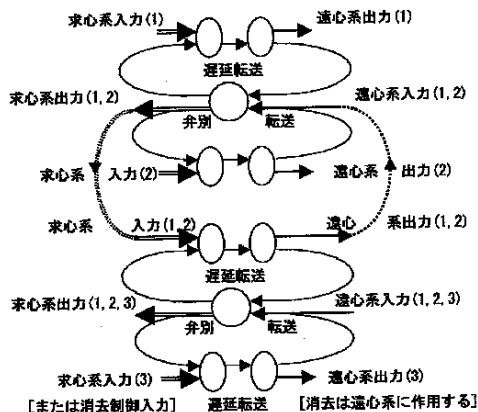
求心系入力(1)
遠心系出力(1)
遅延転送
求心系出力(1, 2)
遠心系入力(1, 2)
弁別
転送
求心系
入力(2)
遠心系
出力(2)
求心系
入力(1, 2)
遠心
系出力(1, 2)
遅延転送
求心系出力(1, 2, 3)
遠心系入力(1, 2, 3)
弁別
転送
求心系入力(3)
遠心系出力(3)
[または消去制御入力]
遅延転送
[消去は遠心系に作用する]